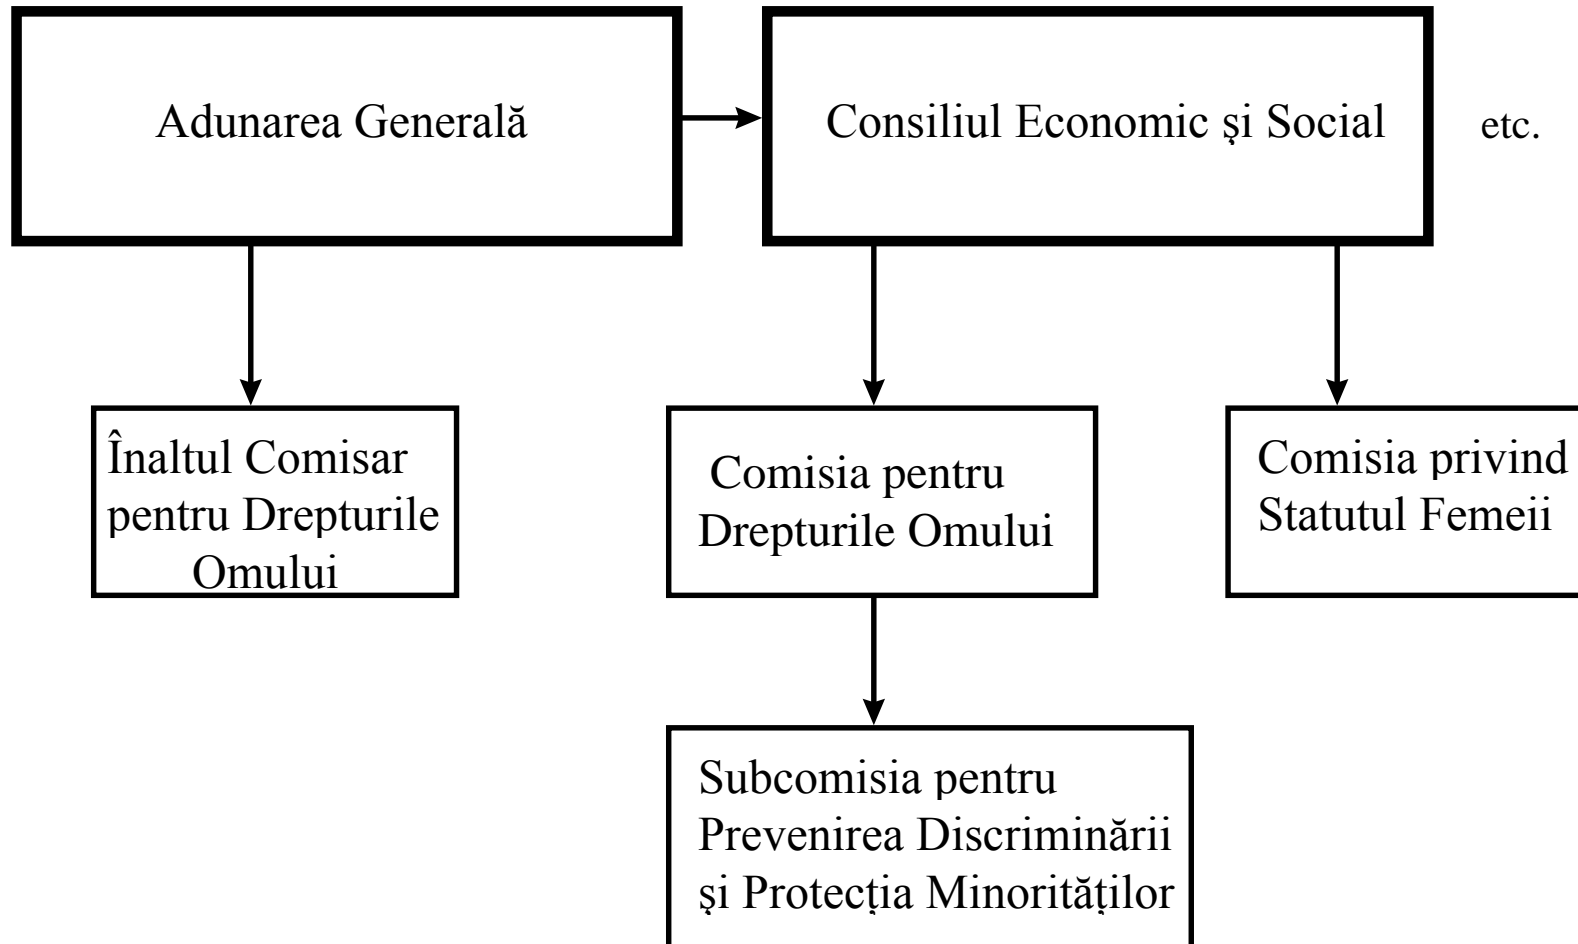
Adunarea Generală

Consiliul Economic şi Social

etc.

Înaltul Comisar pentru Drepturile Omului

Comisia pentru Drepturile Omului

Comisia privind Statutul Femeii

Subcomisia pentru Prevenirea Discriminării şi Protecţia Minorităţilor